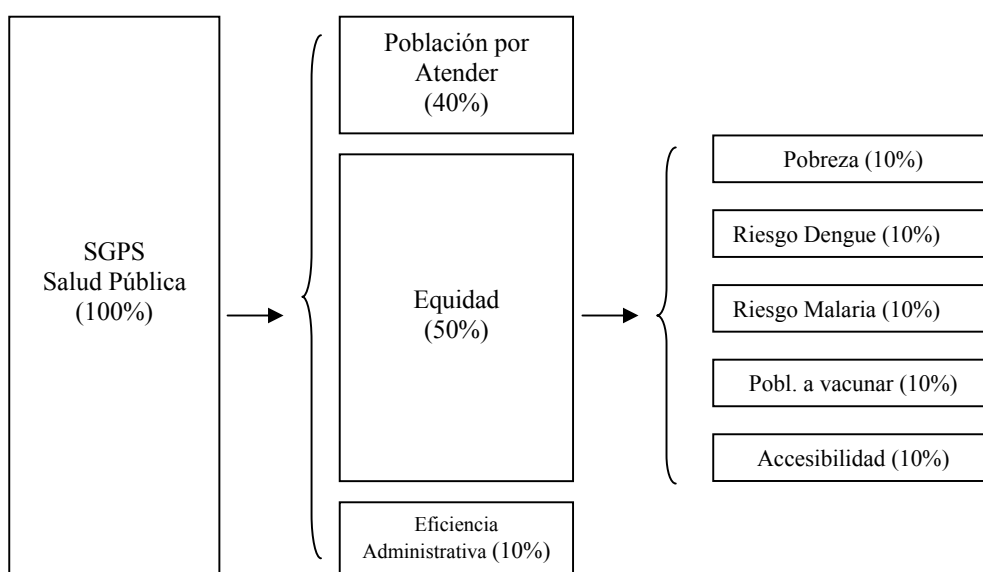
SGPS
Salud Pública
(100%)

Población por Atender
(40%)

Equidad
(50%)

Eficiencia Administrativa (10%)

Pobreza (10%)

Riesgo Dengue (10%)

Riesgo Malaria (10%)

Pobl. a vacunar (10%)

Accesibilidad (10%)